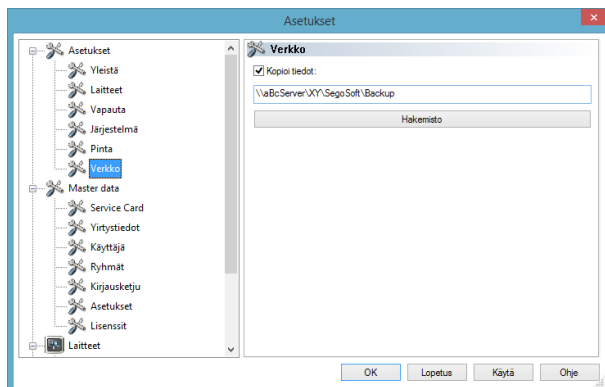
Asetukset

Asetukset
Yleistä
Laitteet
Vapauta
Järjestelmä
Pinta
Verkko
Master data
Service Card
Yirtystiedot
Käyttäjä
Ryhmät
Kirjausketju
Asetukset
Lisenssit
Laitteet

Verkko
Kopioi tiedot:
\\aBcServer\XY\SegoSoft\Backup
Hakemisto

OK
Lopetus
Käytä
Ohje